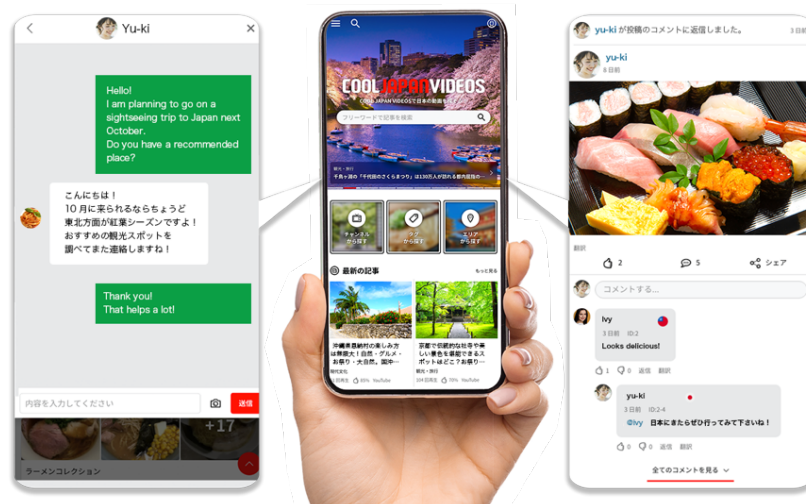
Yu-ki

Hello!
I am planning to go on a sightseeing trip to Japan next October.
Do you have a recommended place?

こんにちは！
10月に来られるならちょうど東北方面が紅葉シーズンですよ！
おすすめの観光スポットを調べてまた連絡しますね！

Thank you!
That helps a lot!

内容を入力してください

送信

+17

ラーメンコレクション

COOL JAPAN VIDEOS

COOL JAPAN VIDEOSで日本の動画を探そう

フリーワードで記事を検索

観光・旅行

千鳥ヶ淵の「千代田のさくらまつり」は130万人が訪れる都内屈指の…

チャンネルから探す

タグから探す

エリアから探す

最新の記事

もっと見る

沖縄県恩納村の楽しみ方は無限大！自然・グルメ・お祭り・大自然。観光ガ…

観光文化

京都で伝統的な庭寺や美しい景色を堪能できるスポットは一ッ…

観光・旅行

YouTube

YouTube

yu-ki が投稿のコメントに返信しました。

yu-ki

8日前

翻訳

2

5

シェア

コメントする...

Ivy

3日前 ID:2

Looks delicious!

1

0

返信

翻訳

yu-ki

3日前 ID:2-4

@Ivy 日本にまたぜひ行ってみて下さいね！

0

0

返信

翻訳

全てのコメントを見る